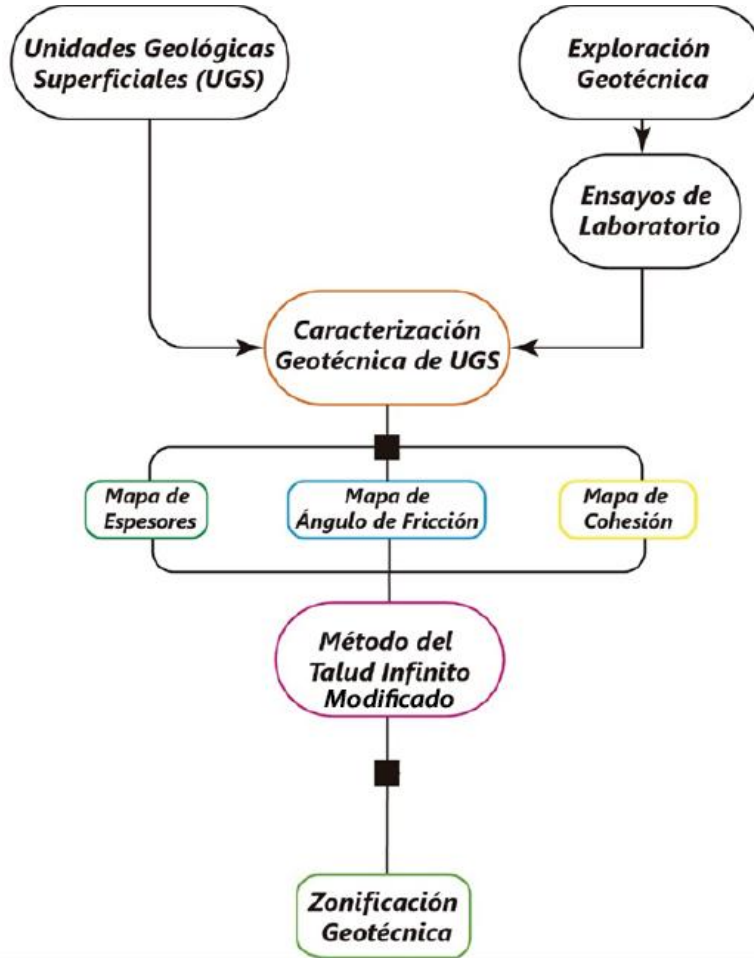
Unidades Geológicas Superficiales (UGS)

Exploración Geotécnica

Ensayos de Laboratorio

Caracterización Geotécnica de UGS

Mapa de Espesores

Mapa de Ángulo de Fricción

Mapa de Cohesión

Método del Talud Infinito Modificado

Zonificación Geotécnica